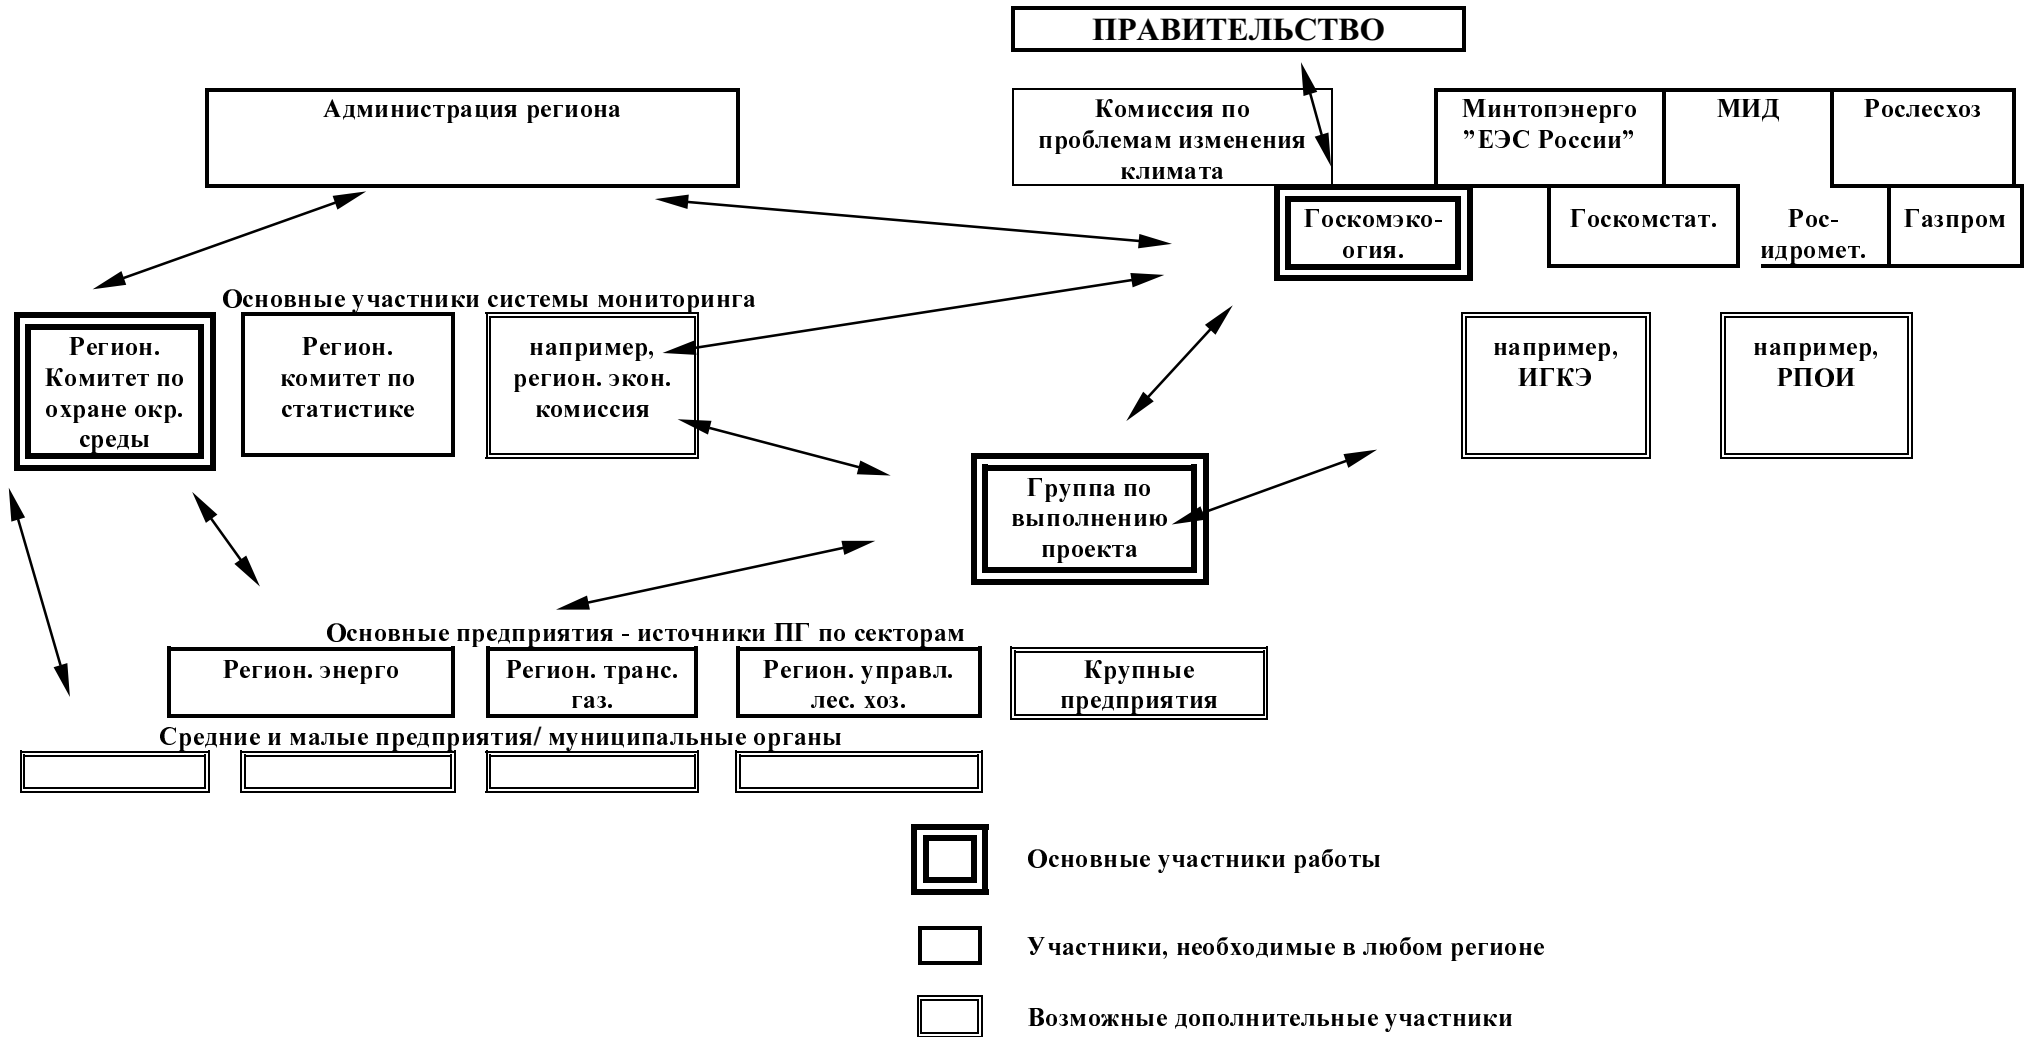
ПРАВИТЕЛЬСТВО

Администрация региона

Комиссия по проблемам изменения климата

Минтопэнерго "ЕЭС России"

МИД

Рослесхоз

Госкомэкология.

Госкомстат.

Росидромет.

Газпром

Основные участники системы мониторинга

Регион. Комитет по охране окр. среды

Регион. комитет по статистике

например, регион. экон. комиссия

например, ИГКЭ

например, РПОИ

Группа по выполнению проекта

Основные предприятия - источники ПГ по секторам

Регион. энерго

Регион. транс. газ.

Регион. управл. лес. хоз.

Крупные предприятия

Средние и малые предприятия/ муниципальные органы

Основные участники работы

Участники, необходимые в любом регионе

Возможные дополнительные участники